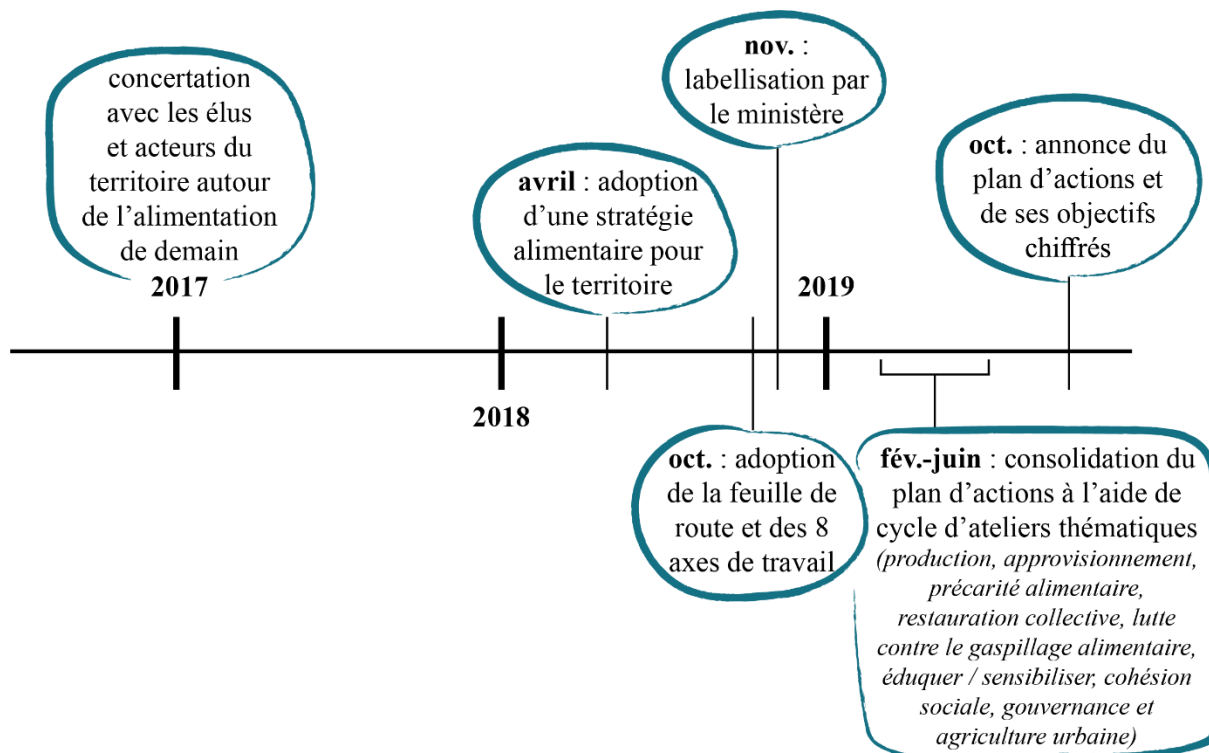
concertation avec les élus et acteurs du territoire autour de l'alimentation de demain

2017

nov. : labellisation par le ministère

avril : adoption d'une stratégie alimentaire pour le territoire

oct. : annonce du plan d'actions et de ses objectifs chiffrés

2019

2018

oct. : adoption de la feuille de route et des 8 axes de travail

fév.-juin : consolidation du plan d'actions à l'aide de cycle d'ateliers thématiques *(production, approvisionnement, précarité alimentaire, restauration collective, lutte contre le gaspillage alimentaire, éduquer / sensibiliser, cohésion sociale, gouvernance et agriculture urbaine)*